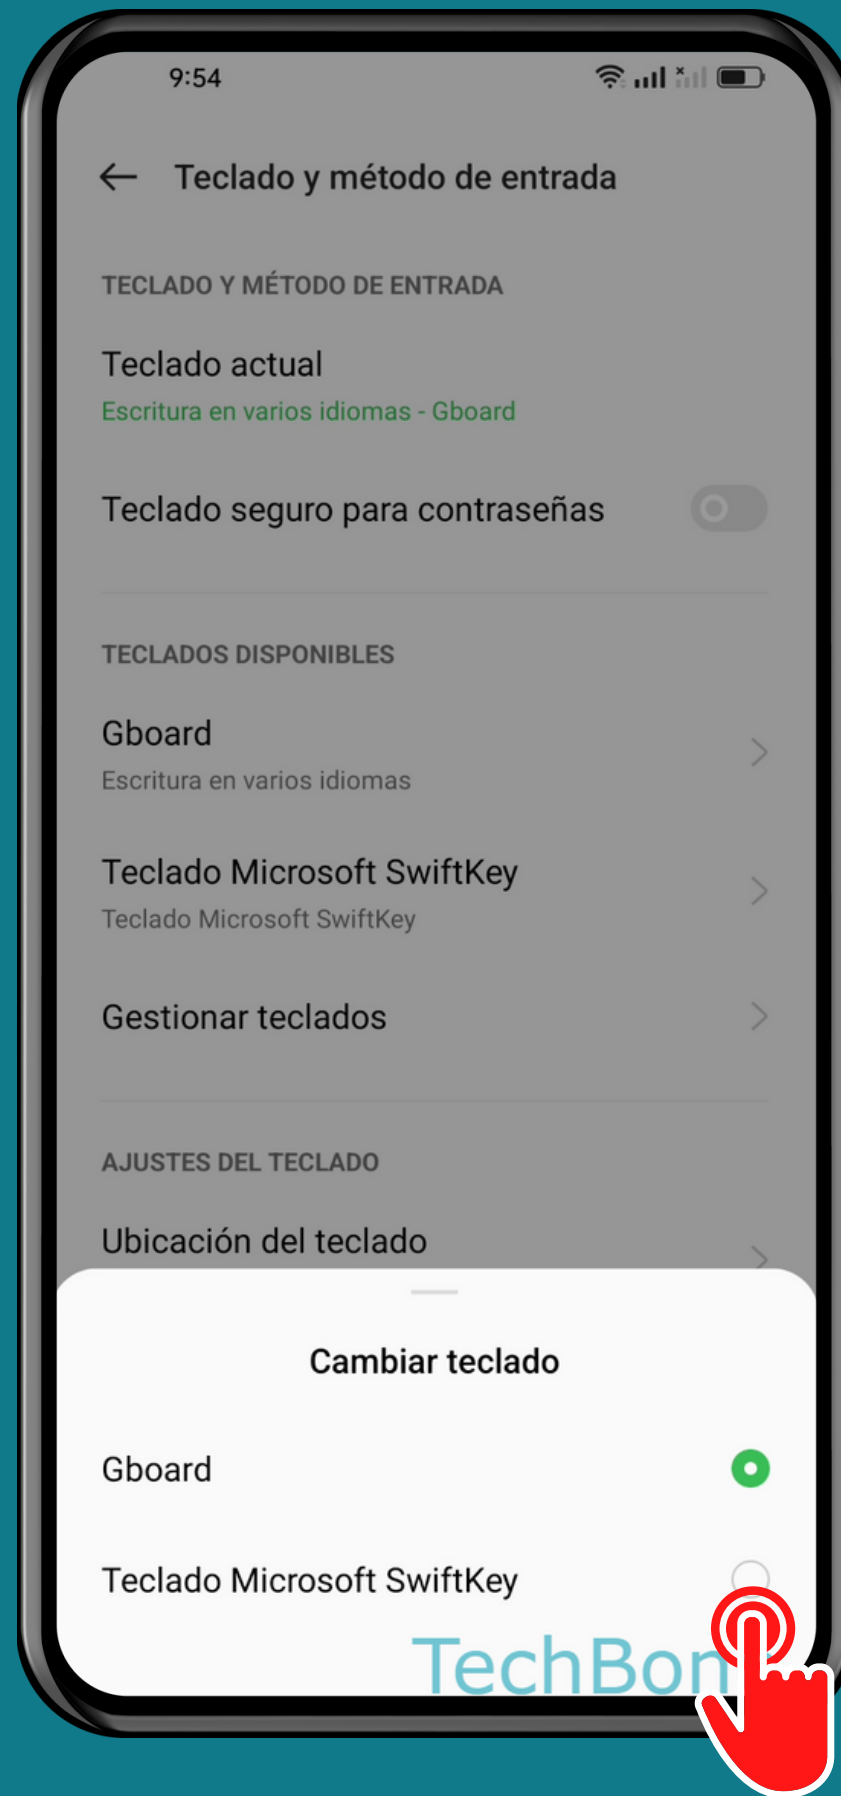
9:54

Teclado y método de entrada

TECLADO Y MÉTODO DE ENTRADA

Teclado actual
Escritura en varios idiomas - Gboard

Teclado seguro para contraseñas

TECLADOS DISPONIBLES

Gboard
Escritura en varios idiomas

Teclado Microsoft SwiftKey
Teclado Microsoft SwiftKey

Gestionar teclados

AJUSTES DEL TECLADO

Ubicación del teclado

Cambiar teclado

Gboard

Teclado Microsoft SwiftKey

TechBon